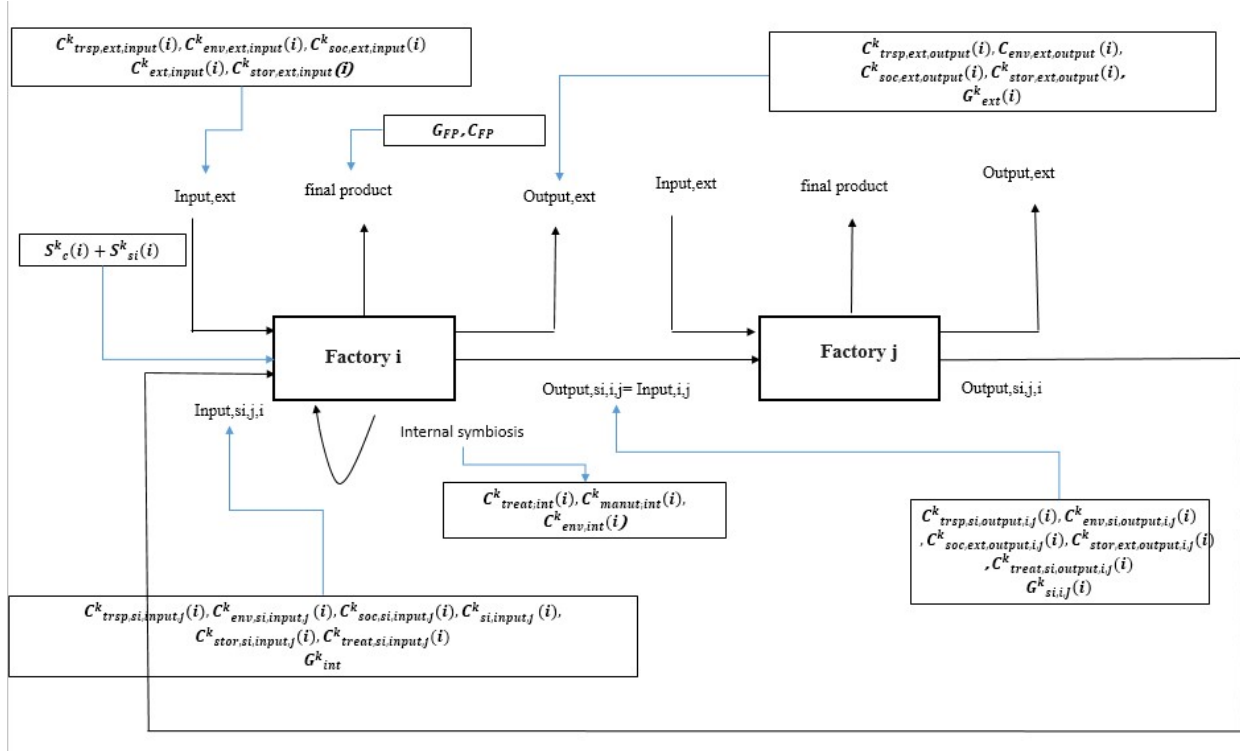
$C^k_{trsp,ext,input}(i), C^k_{env,ext,input}(i), C^k_{soc,ext,input}(i)$
$C^k_{ext,input}(i), C^k_{stor,ext,input}(i)$

$C^k_{trsp,ext,output}(i), C_{env,ext,output}(i),$
$C^k_{soc,ext,output}(i), C^k_{stor,ext,output}(i),$
$G^k_{ext}(i)$

$G_{FP}, C_{FP}$

Input,ext

final product

Output,ext

Input,ext

final product

Output,ext

$S^k_c(i) + S^k_{si}(i)$

Factory i

Factory j

Output,si,i,j= Input,i,j

Output,si,j,i

Input,si,j,i

Internal symbiosis

$C^k_{treat,int}(i), C^k_{manut,int}(i),$
$C^k_{env,int}(i)$

$C^k_{trsp,si,output,i,j}(i), C^k_{env,si,output,i,j}(i)$
$, C^k_{soc,ext,output,i,j}(i), C^k_{stor,ext,output,i,j}(i)$
$, C^k_{treat,si,output,i,j}(i)$
$G^k_{si,i,j}(i)$

$C^k_{trsp,si,input,j}(i), C^k_{env,si,input,j}(i), C^k_{soc,si,input,j}(i), C^k_{si,input,j}(i),$
$C^k_{stor,si,input,j}(i), C^k_{treat,si,input,j}(i)$
$G^k_{int}$